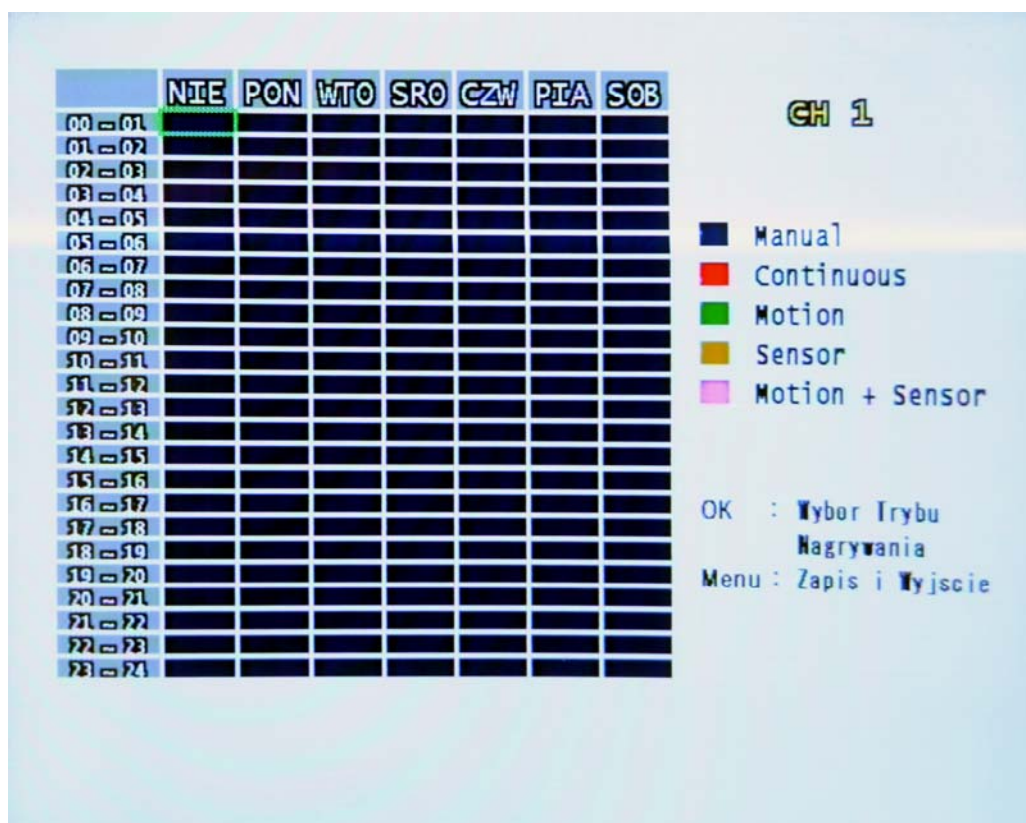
|  | NIE | PON | WTO | SRO | CZW | PIA | SOB |
|---|---|---|---|---|---|---|---|
| 00 – 01 | | | | | | | |
| 01 – 02 | | | | | | | |
| 02 – 03 | | | | | | | |
| 03 – 04 | | | | | | | |
| 04 – 05 | | | | | | | |
| 05 – 06 | | | | | | | |
| 06 – 07 | | | | | | | |
| 07 – 08 | | | | | | | |
| 08 – 09 | | | | | | | |
| 09 – 10 | | | | | | | |
| 10 – 11 | | | | | | | |
| 11 – 12 | | | | | | | |
| 12 – 13 | | | | | | | |
| 13 – 14 | | | | | | | |
| 14 – 15 | | | | | | | |
| 15 – 16 | | | | | | | |
| 16 – 17 | | | | | | | |
| 17 – 18 | | | | | | | |
| 18 – 19 | | | | | | | |
| 19 – 20 | | | | | | | |
| 20 – 21 | | | | | | | |
| 21 – 22 | | | | | | | |
| 22 – 23 | | | | | | | |
| 23 – 24 | | | | | | | |

CH 1

Manual
Continuous
Motion
Sensor
Motion + Sensor

OK : Wybor Trybu Nagrywania
Menu : Zapis i Wyjscie